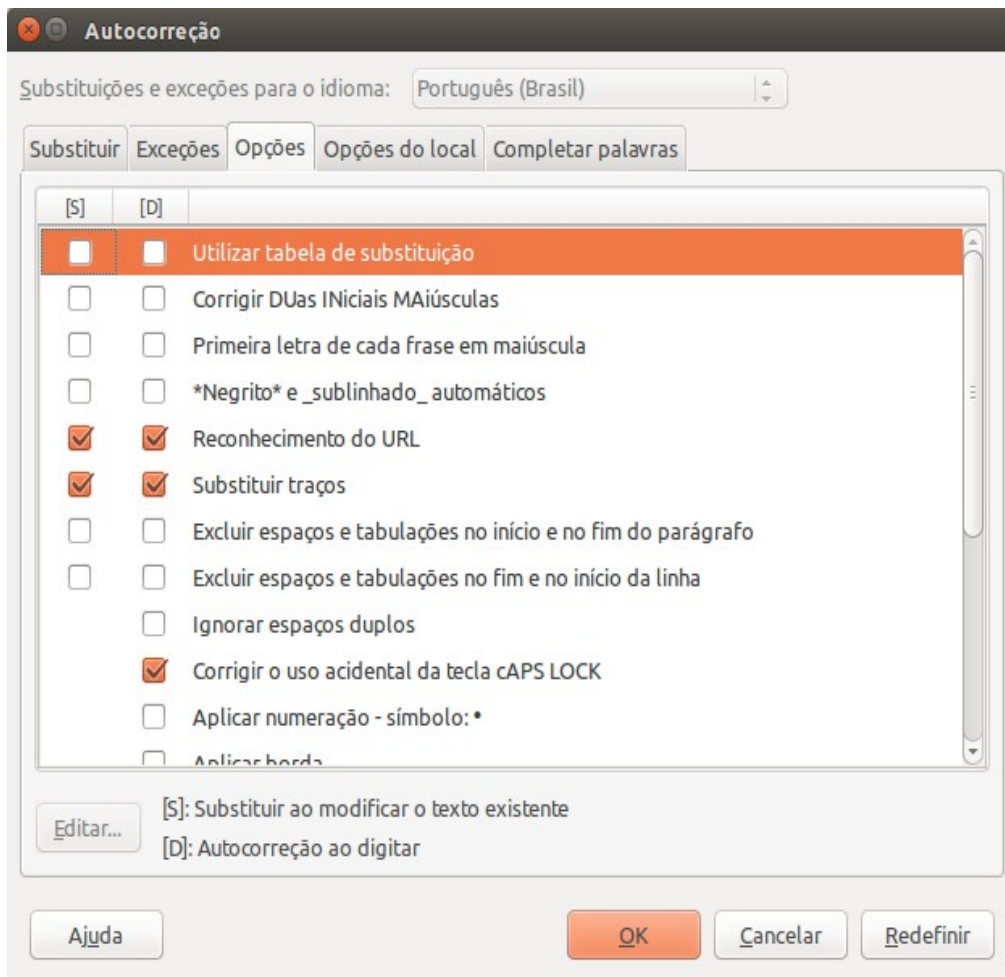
Autocorreção

Substituições e exceções para o idioma: Português (Brasil)

Substituir | Exceções | Opções | Opções do local | Completar palavras

[S] [D]

Utilizar tabela de substituição

Corrigir DUas INiciais MAiúsculas

Primeira letra de cada frase em maiúscula

*Negrito* e _sublinhado_ automáticos

Reconhecimento do URL

Substituir traços

Excluir espaços e tabulações no início e no fim do parágrafo

Excluir espaços e tabulações no fim e no início da linha

Ignorar espaços duplos

Corrigir o uso acidental da tecla cAPS LOCK

Aplicar numeração - símbolo: •

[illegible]

Editar...

[S]: Substituir ao modificar o texto existente

[D]: Autocorreção ao digitar

Ajuda

OK

Cancelar

Redefinir